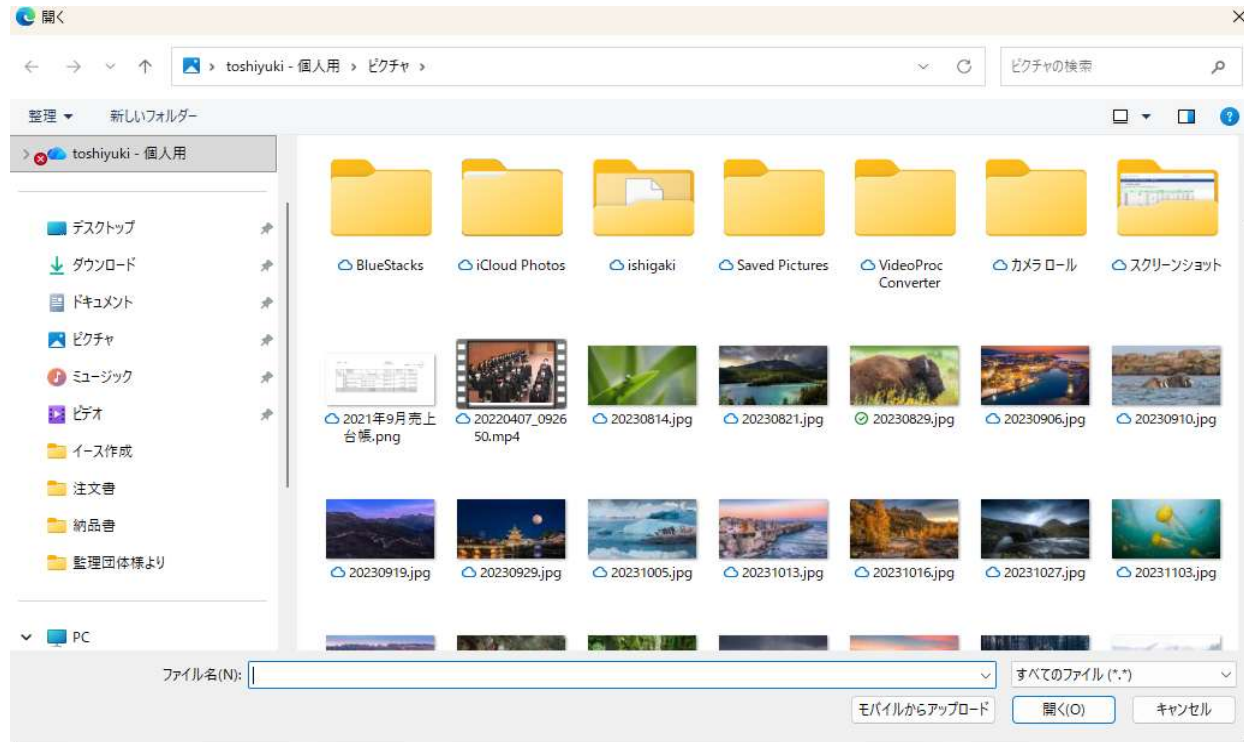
開く

toshiyuki - 個人用 › ピクチャ ›

ピクチャの検索

整理 ▾ 新しいフォルダー

toshiyuki - 個人用

デスクトップ
ダウンロード
ドキュメント
ピクチャ
ミュージック
ビデオ
イース作成
注文書
納品書
監理団体様より

PC

BlueStacks
iCloud Photos
ishigaki
Saved Pictures
VideoProc Converter
カメラ ロール
スクリーンショット

2021年9月売上台帳.png
20220407_092650.mp4
20230814.jpg
20230821.jpg
20230829.jpg
20230906.jpg
20230910.jpg

20230919.jpg
20230929.jpg
20231005.jpg
20231013.jpg
20231016.jpg
20231027.jpg
20231103.jpg

ファイル名(N):
すべてのファイル (*.*)
モバイルからアップロード
開く(O)
キャンセル